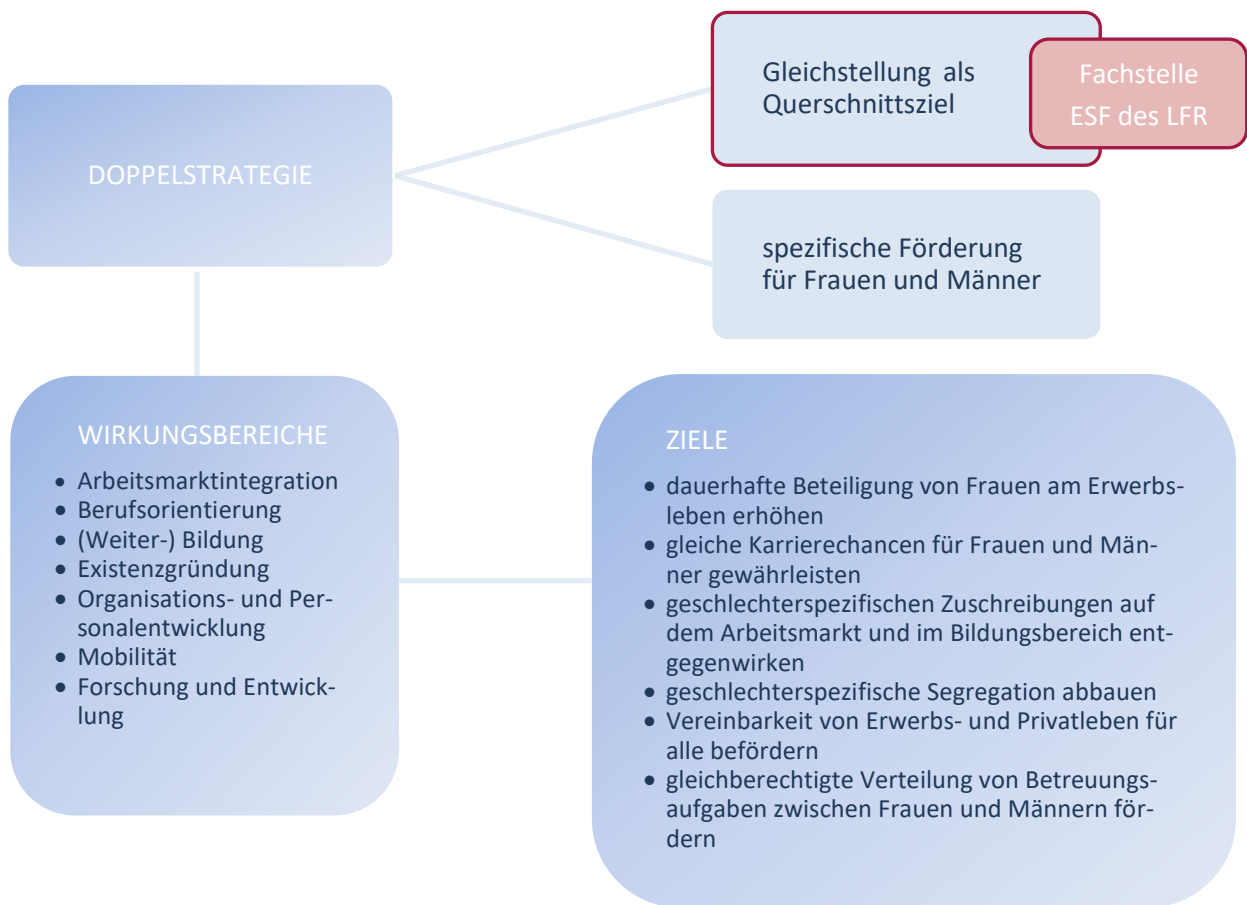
DOPPELSTRATEGIE

Gleichstellung als Querschnittsziel

Fachstelle ESF des LFR

spezifische Förderung für Frauen und Männer

WIRKUNGSBEREICHE

- Arbeitsmarktintegration
- Berufsorientierung
- (Weiter-) Bildung
- Existenzgründung
- Organisations- und Personalentwicklung
- Mobilität
- Forschung und Entwicklung

ZIELE

- dauerhafte Beteiligung von Frauen am Erwerbsleben erhöhen
- gleiche Karrierechancen für Frauen und Männer gewährleisten
- geschlechterspezifischen Zuschreibungen auf dem Arbeitsmarkt und im Bildungsbereich entgegenwirken
- geschlechterspezifische Segregation abbauen
- Vereinbarkeit von Erwerbs- und Privatleben für alle befördern
- gleichberechtigte Verteilung von Betreuungsaufgaben zwischen Frauen und Männern fördern